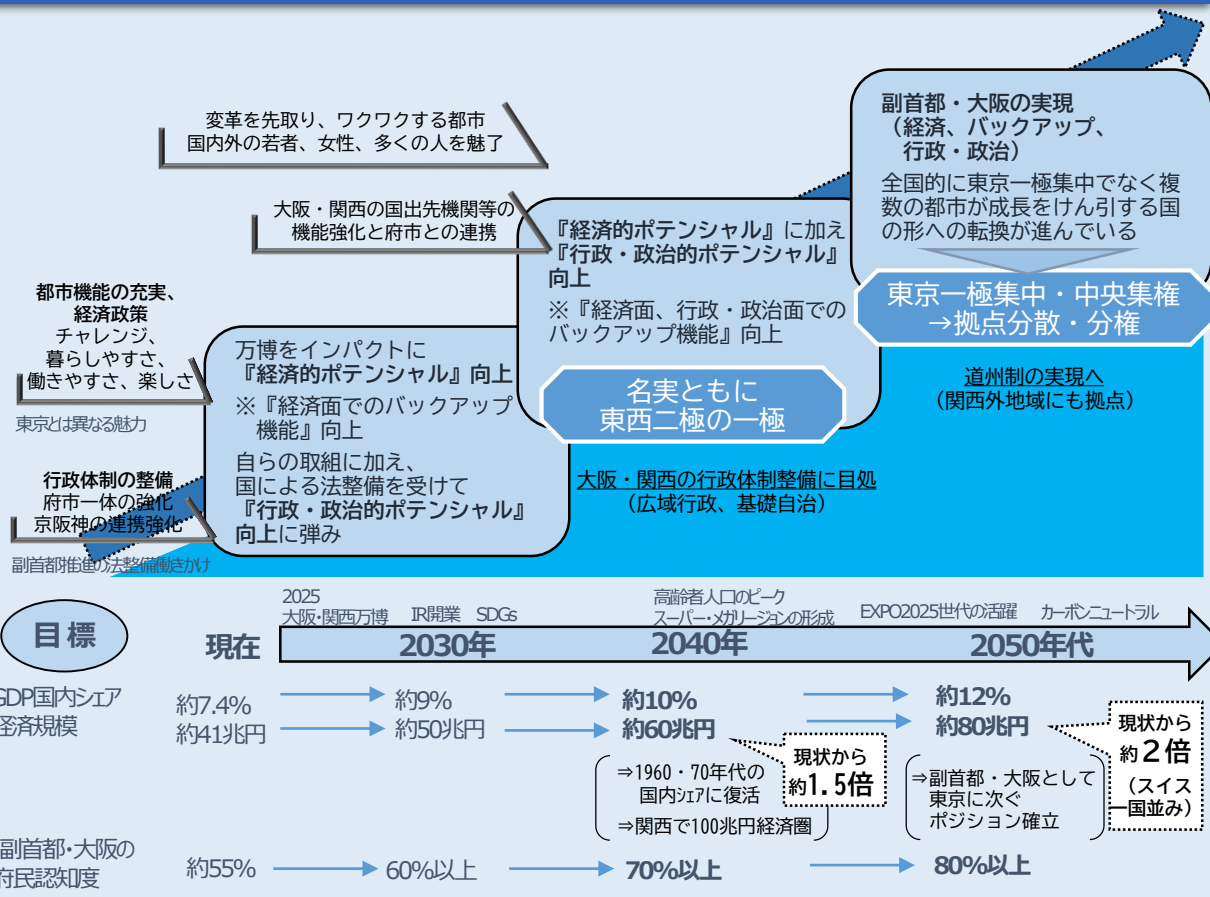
変革を先取り、ワクワクする都市
国内外の若者、女性、多くの人を魅了

大阪・関西の国出先機関等の
機能強化と府市との連携

都市機能の充実、
経済政策
チャレンジ、
暮らしやすさ、
働きやすさ、楽しさ

東京とは異なる魅力

行政体制の整備
府市一体の強化
京阪神の連携強化

副首都推進の法整備働きかけ

万博をインパクトに
『経済的ポテンシャル』向上
※『経済面でのバックアップ
機能』向上
自らの取組に加え、
国による法整備を受けて
『行政・政治的ポテンシャル』
向上に弾み

『経済的ポテンシャル』に加え
『行政・政治的ポテンシャル』
向上
※『経済面、行政・政治面での
バックアップ機能』向上

名実ともに
東西二極の一極

大阪・関西の行政体制整備に目処
（広域行政、基礎自治）

副首都・大阪の実現
（経済、バックアップ、
行政・政治）
全国的に東京一極集中でなく複数の都市が成長をけん引する国の形への転換が進んでいる

東京一極集中・中央集権
→拠点分散・分権

道州制の実現へ
（関西外地域にも拠点）

目標

現在

2025
大阪・関西万博　IR開業　SDGs
2030年

高齢者人口のピーク
スーパー・メガリージョンの形成
2040年

EXPO2025世代の活躍　カーボンニュートラル
2050年代

GDP国内シェア
経済規模

約7.4%　約9%　約10%　約12%
約41兆円　約50兆円　約60兆円　約80兆円

現状から
約1.5倍

⇒1960・70年代の
国内シェアに復活
⇒関西で100兆円経済圏

⇒副首都・大阪として
東京に次ぐ
ポジション確立

現状から
約2倍
（スイス
一国並み）

副首都・大阪の
府民認知度

約55%　60%以上　70%以上　80%以上